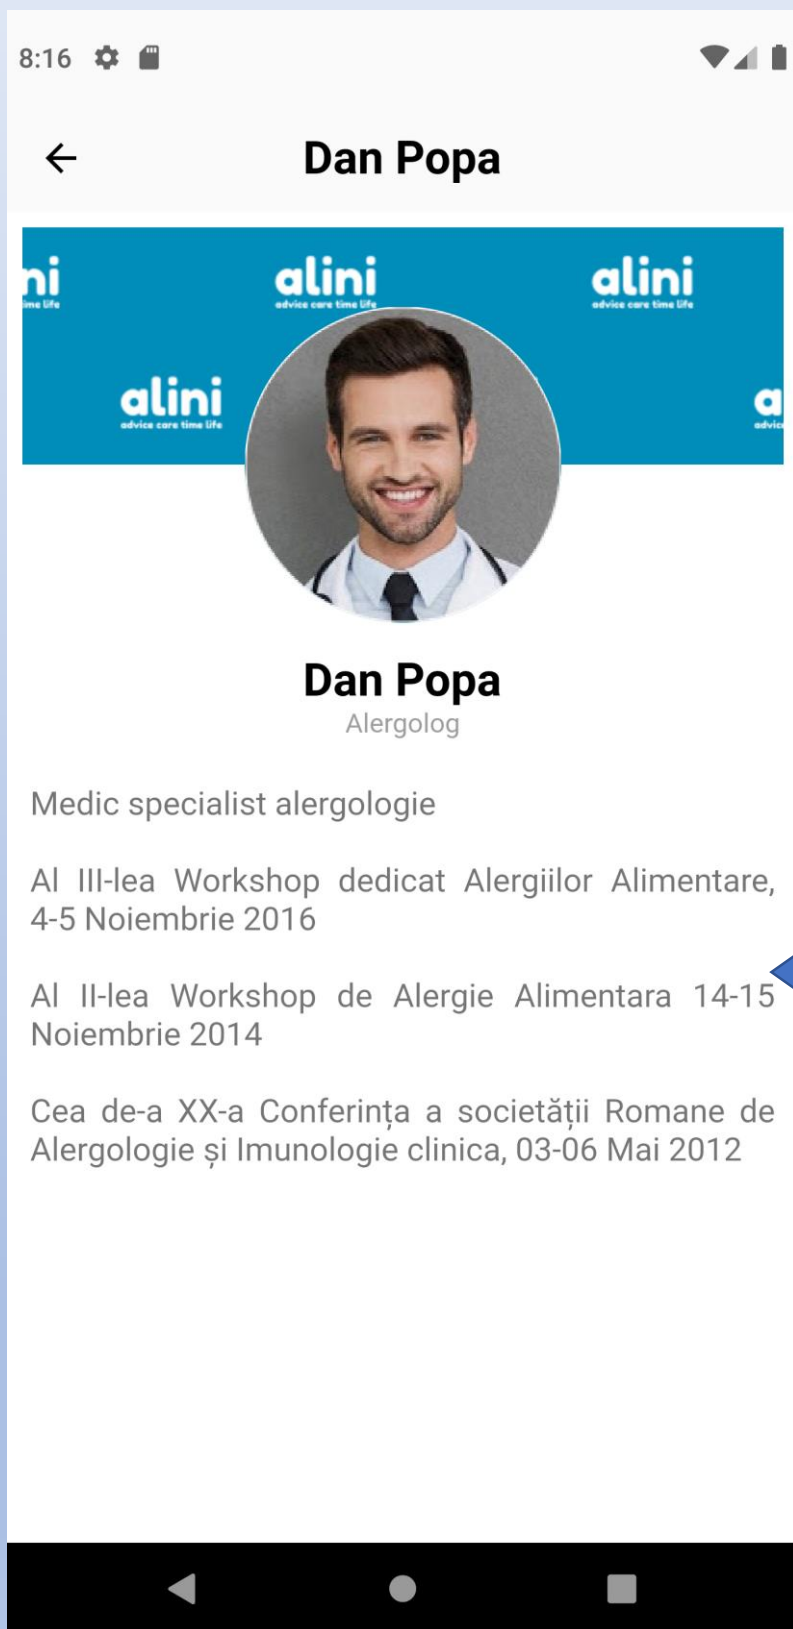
8:16

Dan Popa

ni
ime life

alini
advice care time life

alini
advice care time life

alini
advice care time life

a
advic

Dan Popa
Alergolog

Medic specialist alergologie

Al III-lea Workshop dedicat Alergiilor Alimentare, 4-5 Noiembrie 2016

Al II-lea Workshop de Alergie Alimentara 14-15 Noiembrie 2014

Cea de-a XX-a Conferința a societății Romane de Alergologie și Imunologie clinica, 03-06 Mai 2012